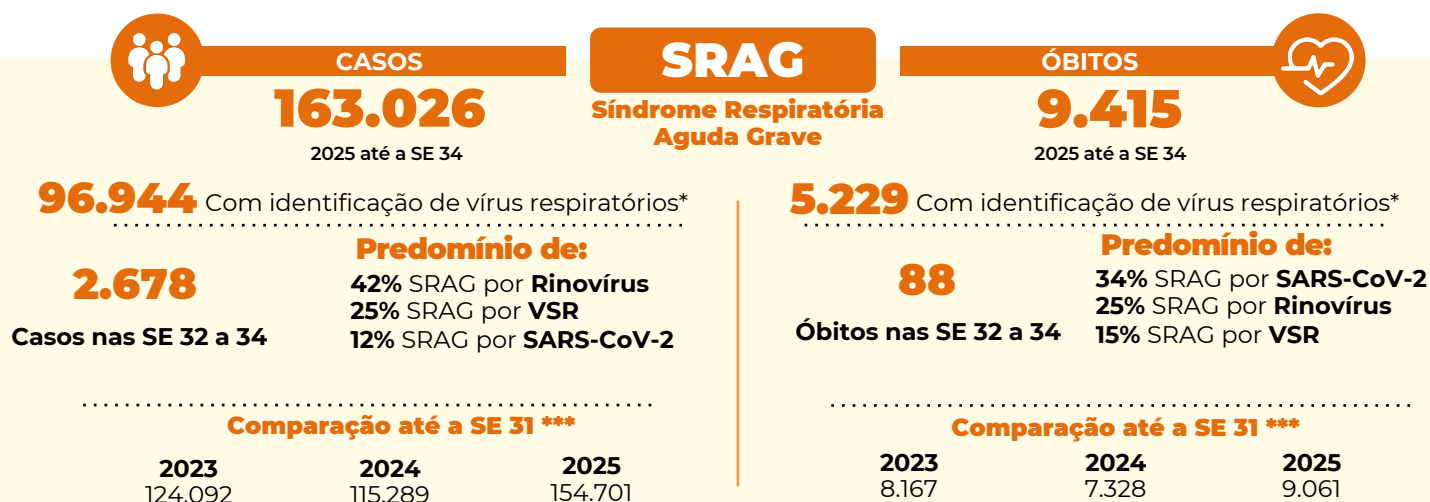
CASOS
163.026
2025 até a SE 34

SRAG
Síndrome Respiratória Aguda Grave

ÓBITOS
9.415
2025 até a SE 34

96.944 Com identificação de vírus respiratórios*

Predomínio de:
2.678
Casos nas SE 32 a 34
42% SRAG por Rinovírus
25% SRAG por VSR
12% SRAG por SARS-CoV-2

Comparação até a SE 31 ***

| 2023 | 2024 | 2025 |
|---|---|---|
| 124.092 | 115.289 | 154.701 |

5.229 Com identificação de vírus respiratórios*

Predomínio de:
88
Óbitos nas SE 32 a 34
34% SRAG por SARS-CoV-2
25% SRAG por Rinovírus
15% SRAG por VSR

Comparação até a SE 31 ***

| 2023 | 2024 | 2025 |
|---|---|---|
| 8.167 | 7.328 | 9.061 |